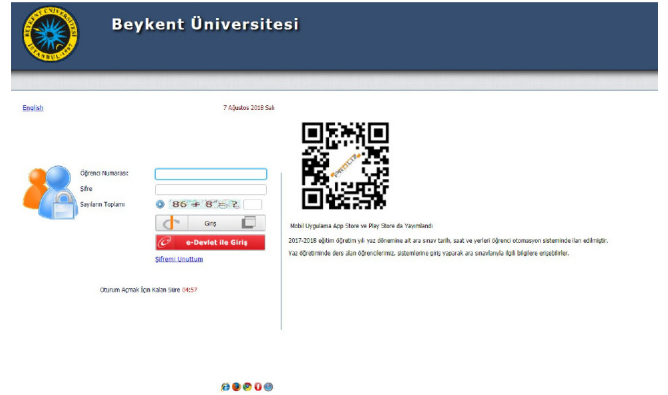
BEYKENT ÜNİVERSİTESİ İSTANBUL

Beykent Üniversitesi

English

7 Ağustos 2018 Salı

Öğrenci Numarası:

Şifre

Sayıların Toplamı

86 + 8 =

Giriş

e-Devlet ile Giriş

Şifremi Unuttum

Oturum Açmak İçin Kalan Süre 04:57

Mobil Uygulama App Store ve Play Store da Yayınlandı

2017-2018 eğitim öğretim yılı yaz dönemine ait ara sınav tarih, saat ve yerleri öğrenci otomasyon sisteminde ilan edilmiştir.

Yaz öğretiminde ders alan öğrencilerimiz, sistemlerine giriş yaparak ara sınavlarıyla ilgili bilgilere erişebilirler.